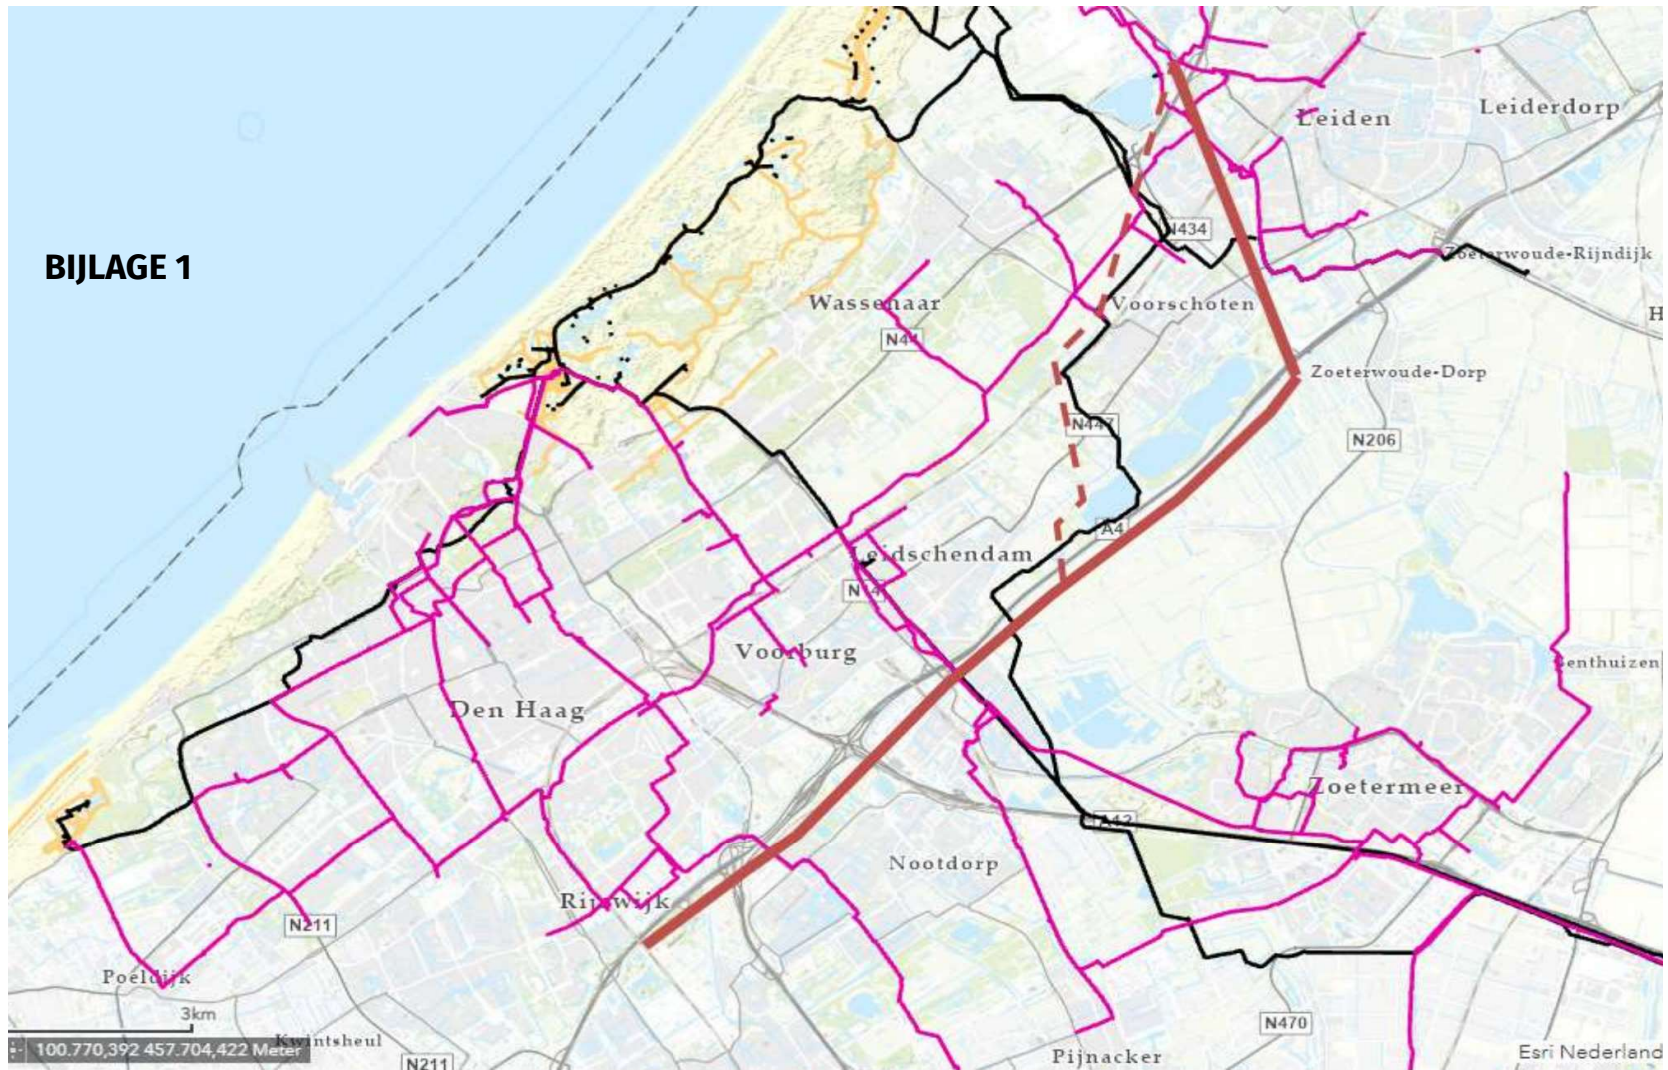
BIJLAGE 1

Leiden

Leiderdorp

N434

Zoeterwoude-Rijndijk

Wassenaar

Voorschoten

H

N44

Zoeterwoude-Dorp

N447

N206

A4

Leidschendam

N14

Voorburg

Benthuizen

Den Haag

Zoetermeer

A12

Nootdorp

Rijswijk

N211

Poeldijk

3km

100.770,392 457.704,422 Meter

Kwintsheul

N211

Pijnacker

N470

Esri Nederland